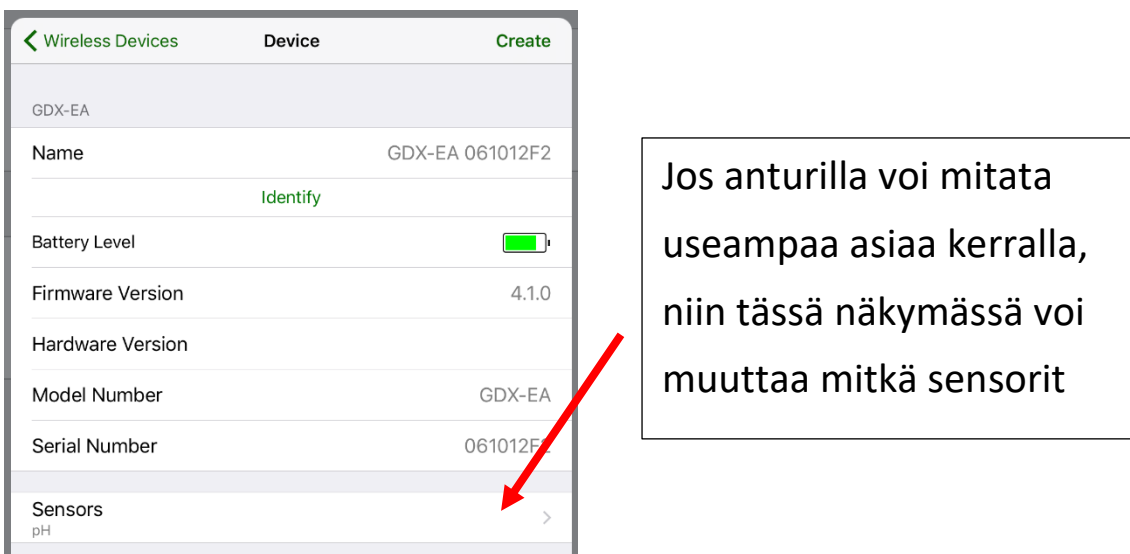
Wireless Devices
Device
Create

GDX-EA

Name GDX-EA 061012F2

Identify

Battery Level

Firmware Version 4.1.0

Hardware Version

Model Number GDX-EA

Serial Number 061012F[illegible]

Sensors
pH

Jos anturilla voi mitata useampaa asiaa kerralla, niin tässä näkymässä voi muuttaa mitkä sensorit